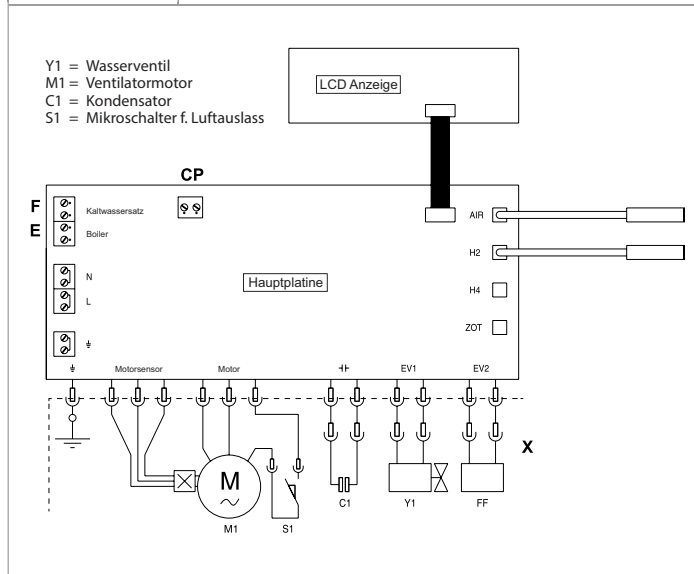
Y1 = Wasserventil
M1 = Ventilatormotor
C1 = Kondensator
S1 = Mikroschalter f. Luftauslass

LCD Anzeige

CP

F
E

Kaltwassersatz
Boiler

N
L

AIR
H2
H4
ZOT

Hauptplatine

Motorsensor
Motor
EV1
EV2

X

M
M1
S1
C1
Y1
FF